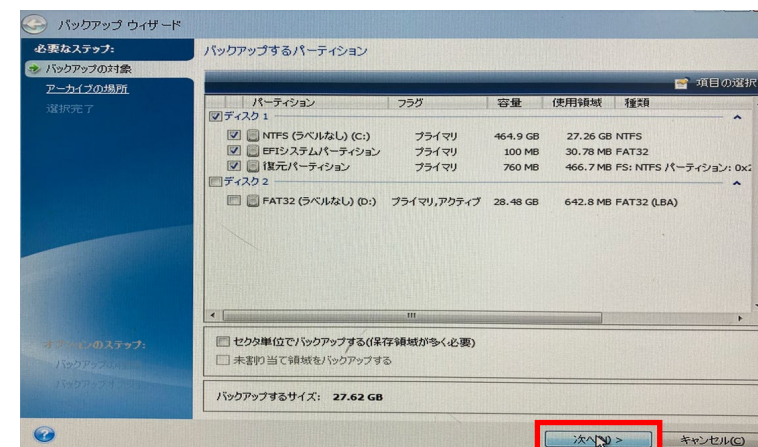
バックアップ ウィザード

必要なステップ:
バックアップの対象
アーカイブの場所
選択完了

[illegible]のステップ:
バックアップ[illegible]
バックアップ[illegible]

バックアップするパーティション

項目の選択

| パーティション | フラグ | 容量 | 使用領域 | 種類 |
|---|---|---|---|---|
| ディスク 1 | | | | |
| NTFS (ラベルなし) (C:) | プライマリ | 464.9 GB | 27.26 GB | NTFS |
| EFIシステムパーティション | プライマリ | 100 MB | 30.78 MB | FAT32 |
| 復元パーティション | プライマリ | 760 MB | 466.7 MB | FS: NTFS パーティション: 0x2 |
| ディスク 2 | | | | |
| FAT32 (ラベルなし) (D:) | プライマリ,アクティブ | 28.48 GB | 642.8 MB | FAT32 (LBA) |

セクタ単位でバックアップする(保存領域が多く必要)
未割り当て領域をバックアップする

バックアップするサイズ: 27.62 GB

次へ(N) >
キャンセル(C)